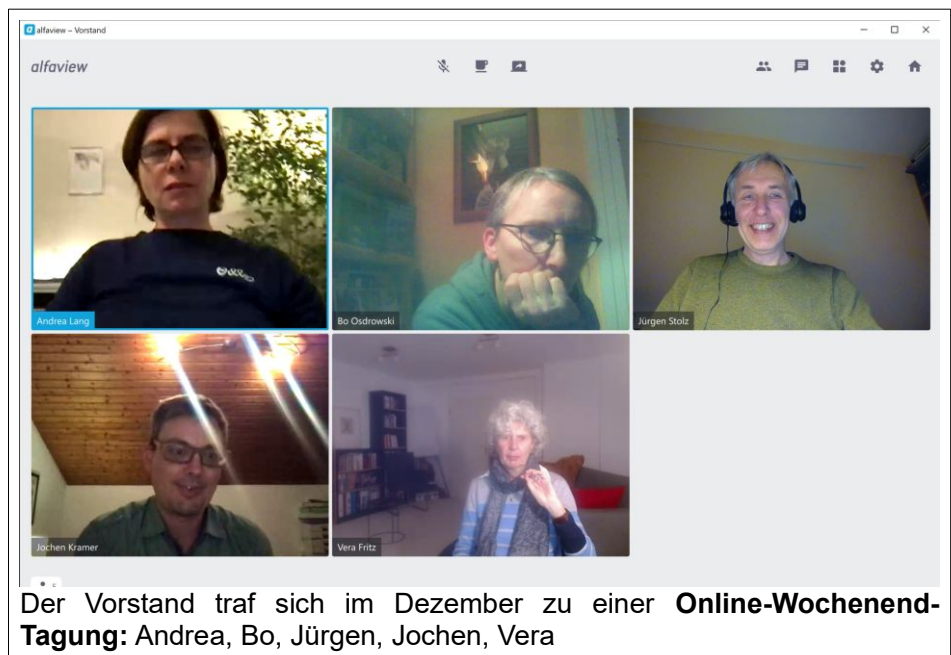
alfaview – Vorstand

alfaview

Andrea Lang

Bo Osdrowski

Jürgen Stolz

Jochen Kramer

Vera Fritz

Der Vorstand traf sich im Dezember zu einer **Online-Wochenend-Tagung:** Andrea, Bo, Jürgen, Jochen, Vera